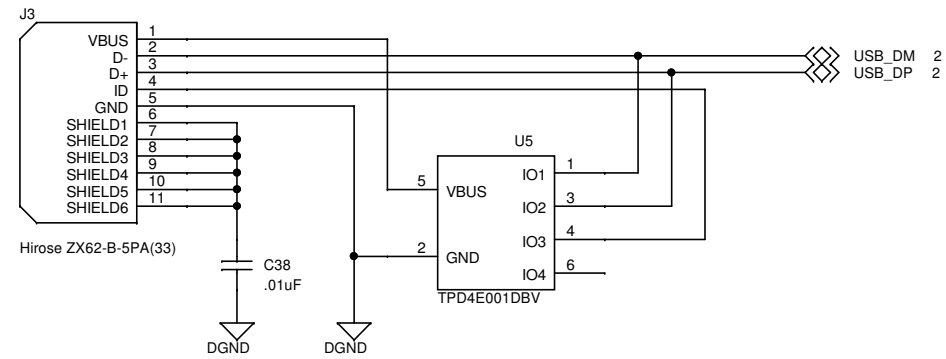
J3

VBUS 1
D- 2
D+ 3
ID 4
GND 5
SHIELD1 6
SHIELD2 7
SHIELD3 8
SHIELD4 9
SHIELD5 10
SHIELD6 11

Hirose ZX62-B-5PA(33)

USB_DM 2
USB_DP 2

U5

5 VBUS
2 GND
IO1 1
IO2 3
IO3 4
IO4 6

TPD4E001DBV

C38
.01uF

DGND
DGND